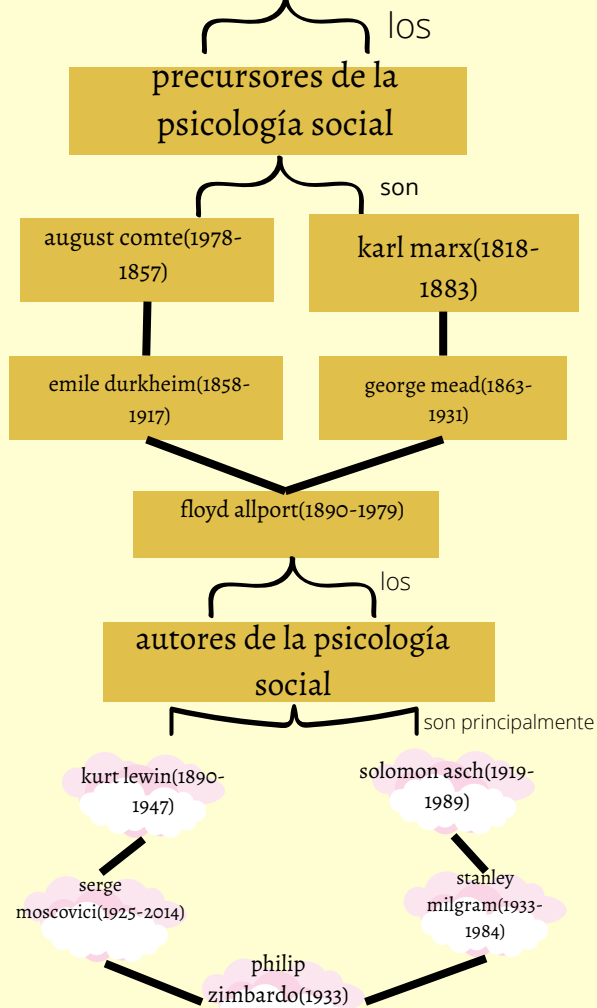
los

precursores de la psicología social

son

august comte(1978-1857)

karl marx(1818-1883)

emile durkheim(1858-1917)

george mead(1863-1931)

floyd allport(1890-1979)

los

autores de la psicología social

son principalmente

kurt lewin(1890-1947)

solomon asch(1919-1989)

serge moscovici(1925-2014)

stanley milgram(1933-1984)

philip zimbardo(1933)